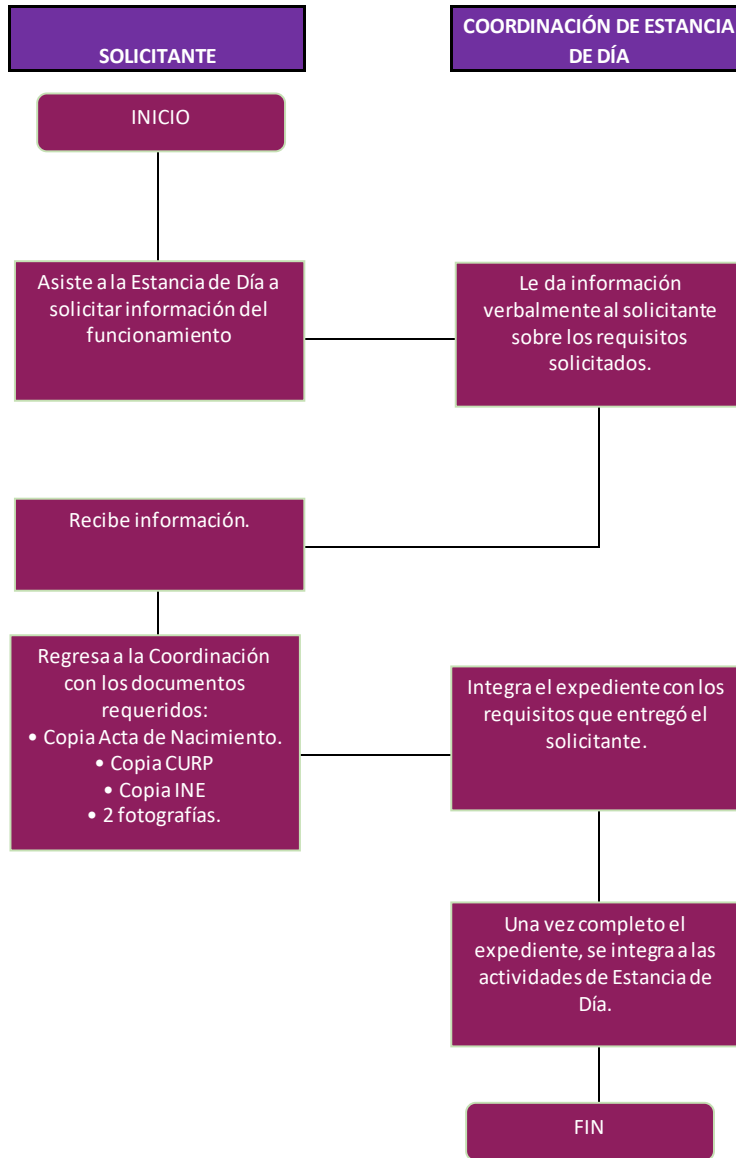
SOLICITANTE

COORDINACIÓN DE ESTANCIA DE DÍA

INICIO

Asiste a la Estancia de Día a solicitar información del funcionamiento

Le da información verbalmente al solicitante sobre los requisitos solicitados.

Recibe información.

Regresa a la Coordinación con los documentos requeridos:
• Copia Acta de Nacimiento.
• Copia CURP
• Copia INE
• 2 fotografías.

Integra el expediente con los requisitos que entregó el solicitante.

Una vez completo el expediente, se integra a las actividades de Estancia de Día.

FIN